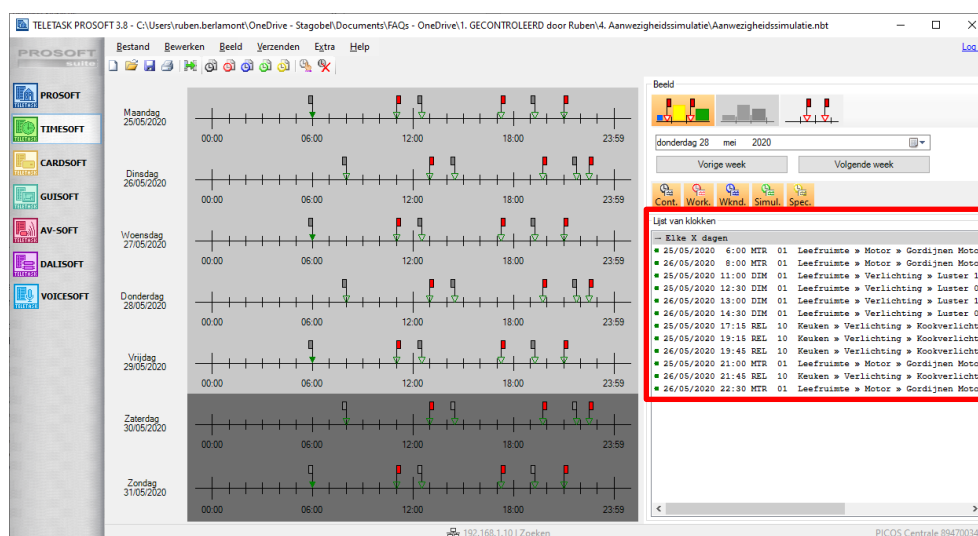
TELETASK PROSOFT 3.8 - C:\Users\ruben.berlamont\OneDrive - Stagobel\Documents\FAQs - OneDrive\1. GECONTROLEERD door Ruben\4. Aanwezigheidssimulatie\Aanwezigheidssimulatie.nbt

Log

PROSOFT suite

Bestand Bewerken Beeld Verzenden Extra Help

PROSOFT
TIMESOFT
CARDSOFT
GUISOFT
AV-SOFT
DALISOFT
VOICESOFT

Maandag 25/05/2020
00:00 06:00 12:00 18:00 23:59

Dinsdag 26/05/2020
00:00 06:00 12:00 18:00 23:59

Woensdag 27/05/2020
00:00 06:00 12:00 18:00 23:59

Donderdag 28/05/2020
00:00 06:00 12:00 18:00 23:59

Vrijdag 29/05/2020
00:00 06:00 12:00 18:00 23:59

Zaterdag 30/05/2020
00:00 06:00 12:00 18:00 23:59

Zondag 31/05/2020
00:00 06:00 12:00 18:00 23:59

Beeld

donderdag 28 mei 2020

Vorige week
Volgende week

Cont. Work. Wknd. Simul. Spec.

Lijst van klokken

Elke X dagen
25/05/2020 6:00 MTR 01 Leefruimte » Motor » Gordijnen Moto
26/05/2020 8:00 MTR 01 Leefruimte » Motor » Gordijnen Moto
25/05/2020 11:00 DIM 01 Leefruimte » Verlichting » Luster 1
25/05/2020 12:30 DIM 01 Leefruimte » Verlichting » Luster 0
26/05/2020 13:00 DIM 01 Leefruimte » Verlichting » Luster 1
26/05/2020 14:30 DIM 01 Leefruimte » Verlichting » Luster 0
25/05/2020 17:15 REL 10 Keuken » Verlichting » Kookverlicht
25/05/2020 19:15 REL 10 Keuken » Verlichting » Kookverlicht
26/05/2020 19:45 REL 10 Keuken » Verlichting » Kookverlicht
25/05/2020 21:00 MTR 01 Leefruimte » Motor » Gordijnen Moto
26/05/2020 21:45 REL 10 Keuken » Verlichting » Kookverlicht
26/05/2020 22:30 MTR 01 Leefruimte » Motor » Gordijnen Moto

192.168.1.10 | Zoeken
PICOS Centrale 8947003